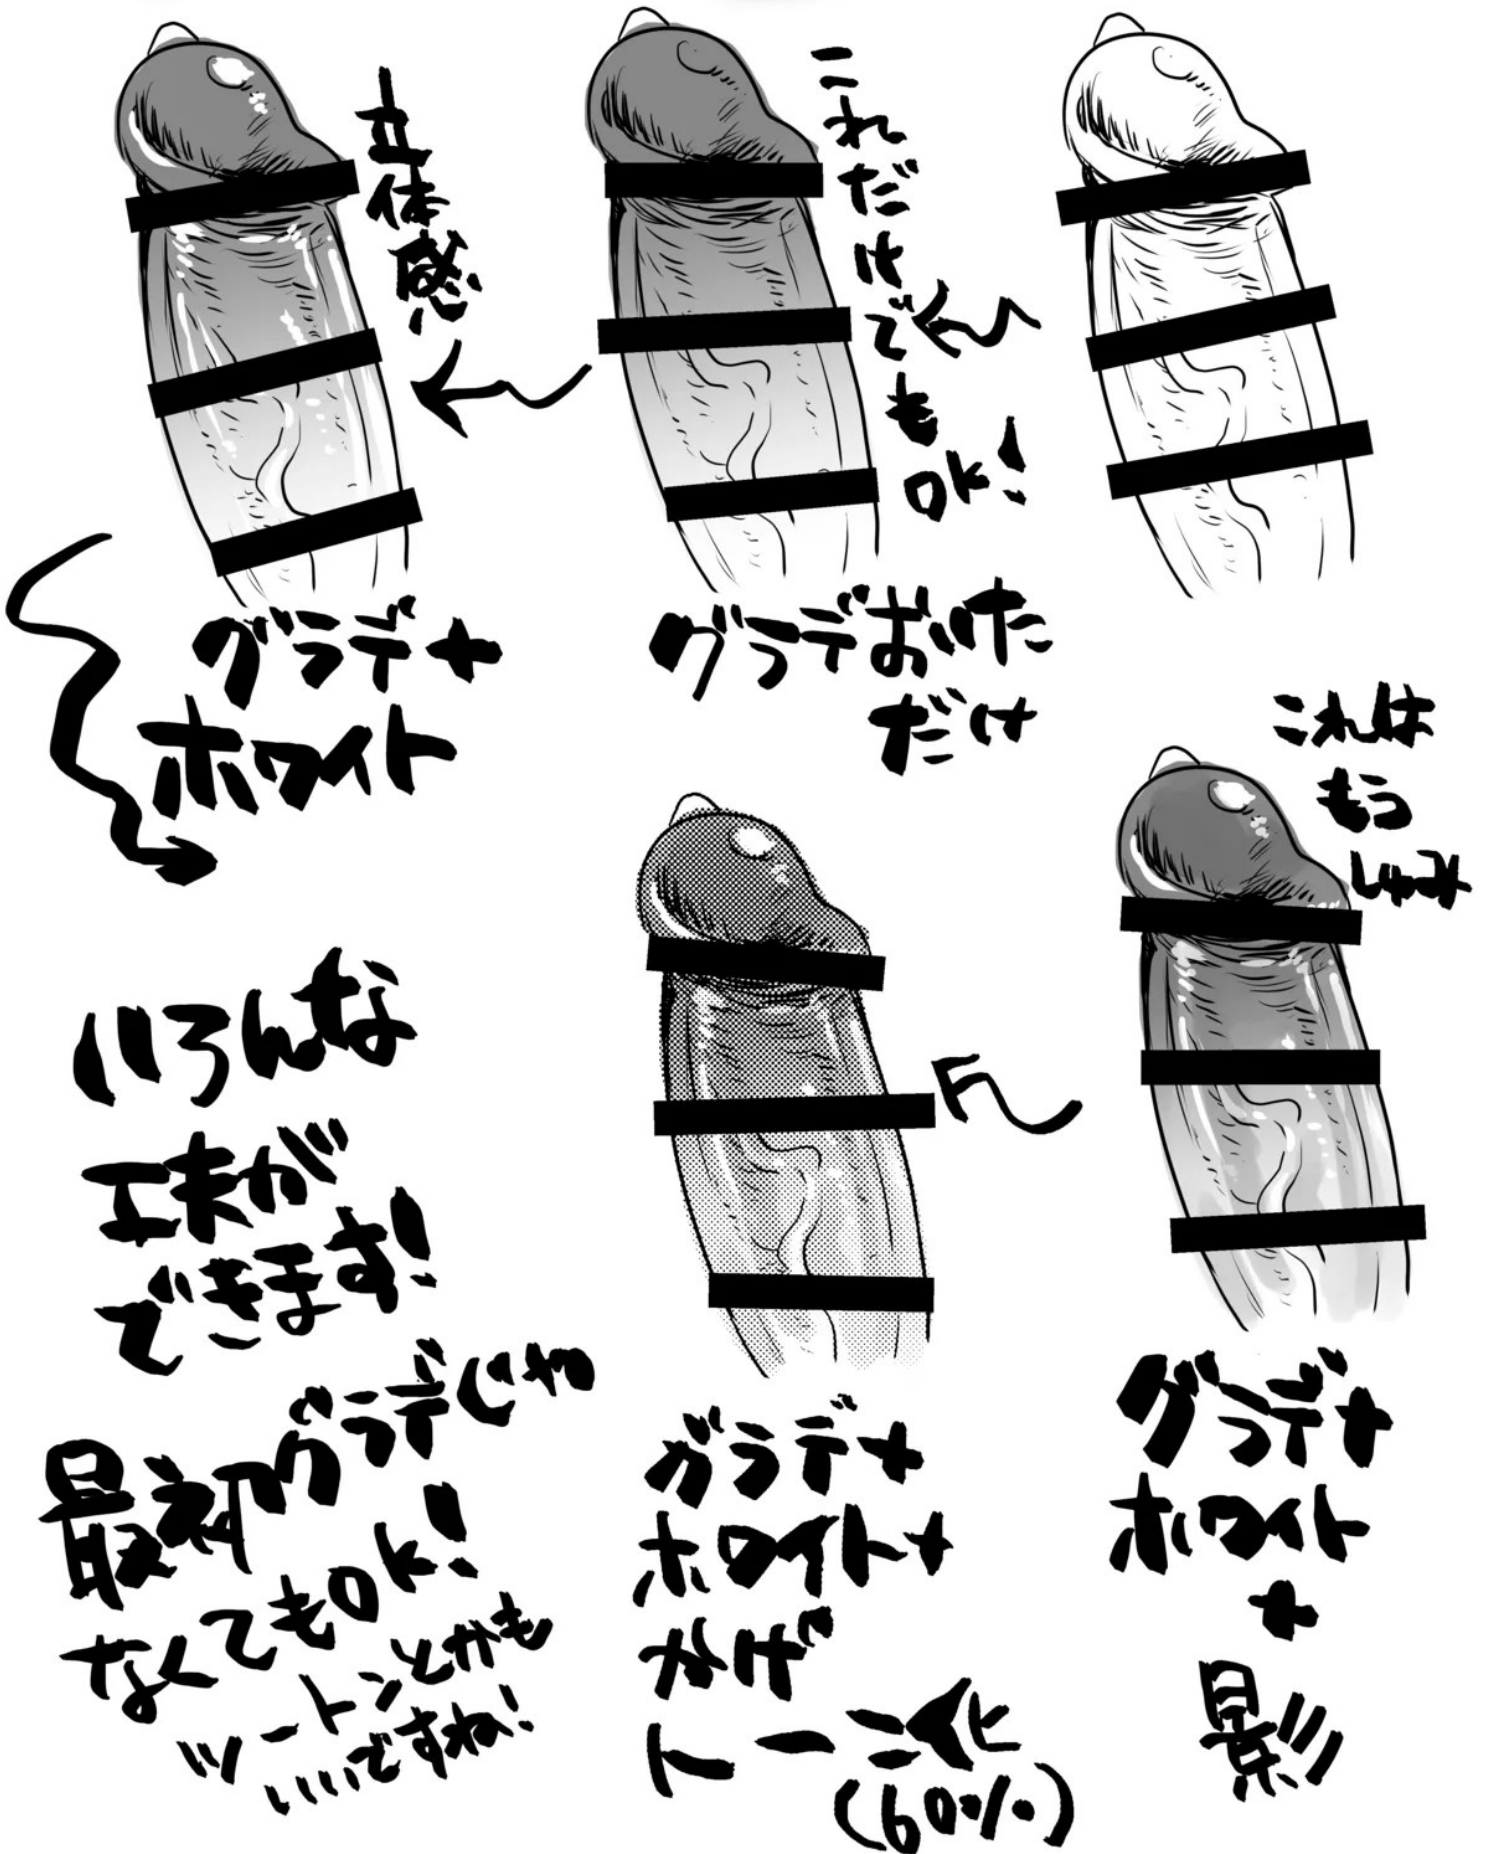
立体感

これだけでもへへOK!

グラデ+ホワイト

グラデおいただけ

これはもうしゅみ

いろんな工夫ができます!

最初グラデじゃなくてもOK!ツートンとかもいいですね!

ガラデ+ホワイト+かげトーン化(60%)

グラデ+ホワイト+影